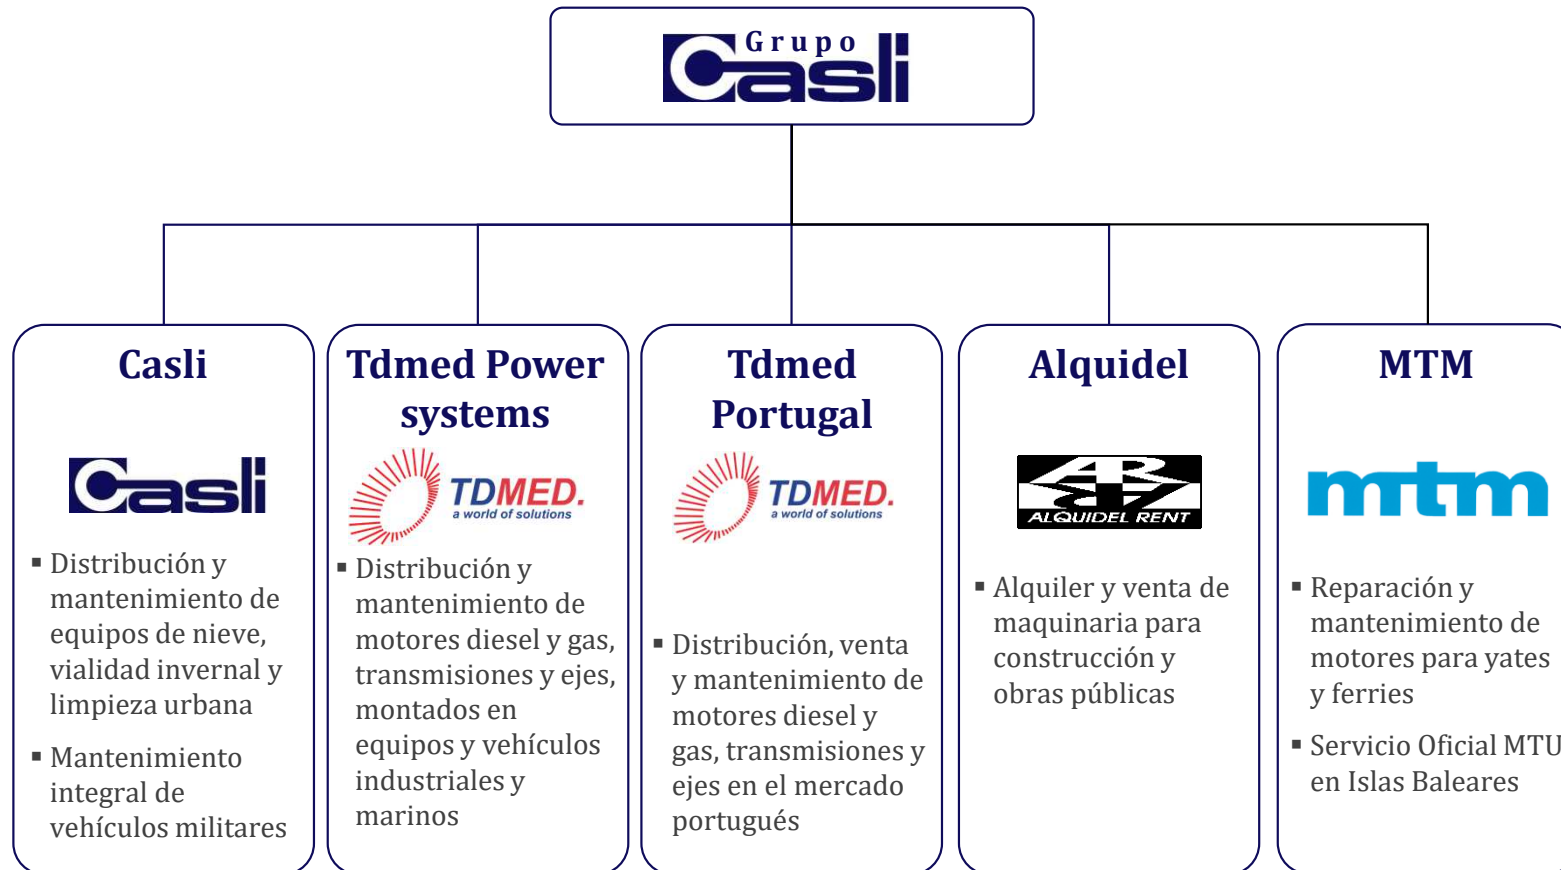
Grupo Casli

Casli

Casli

▪ Distribución y mantenimiento de equipos de nieve, vialidad invernal y limpieza urbana

▪ Mantenimiento integral de vehículos militares

Tdmed Power systems

TDMED. a world of solutions

▪ Distribución y mantenimiento de motores diesel y gas, transmisiones y ejes, montados en equipos y vehículos industriales y marinos

Tdmed Portugal

TDMED. a world of solutions

▪ Distribución, venta y mantenimiento de motores diesel y gas, transmisiones y ejes en el mercado portugués

Alquidel

ALQUIDEL RENT

▪ Alquiler y venta de maquinaria para construcción y obras públicas

MTM

mtm

▪ Reparación y mantenimiento de motores para yates y ferries

▪ Servicio Oficial MTU en Islas Baleares